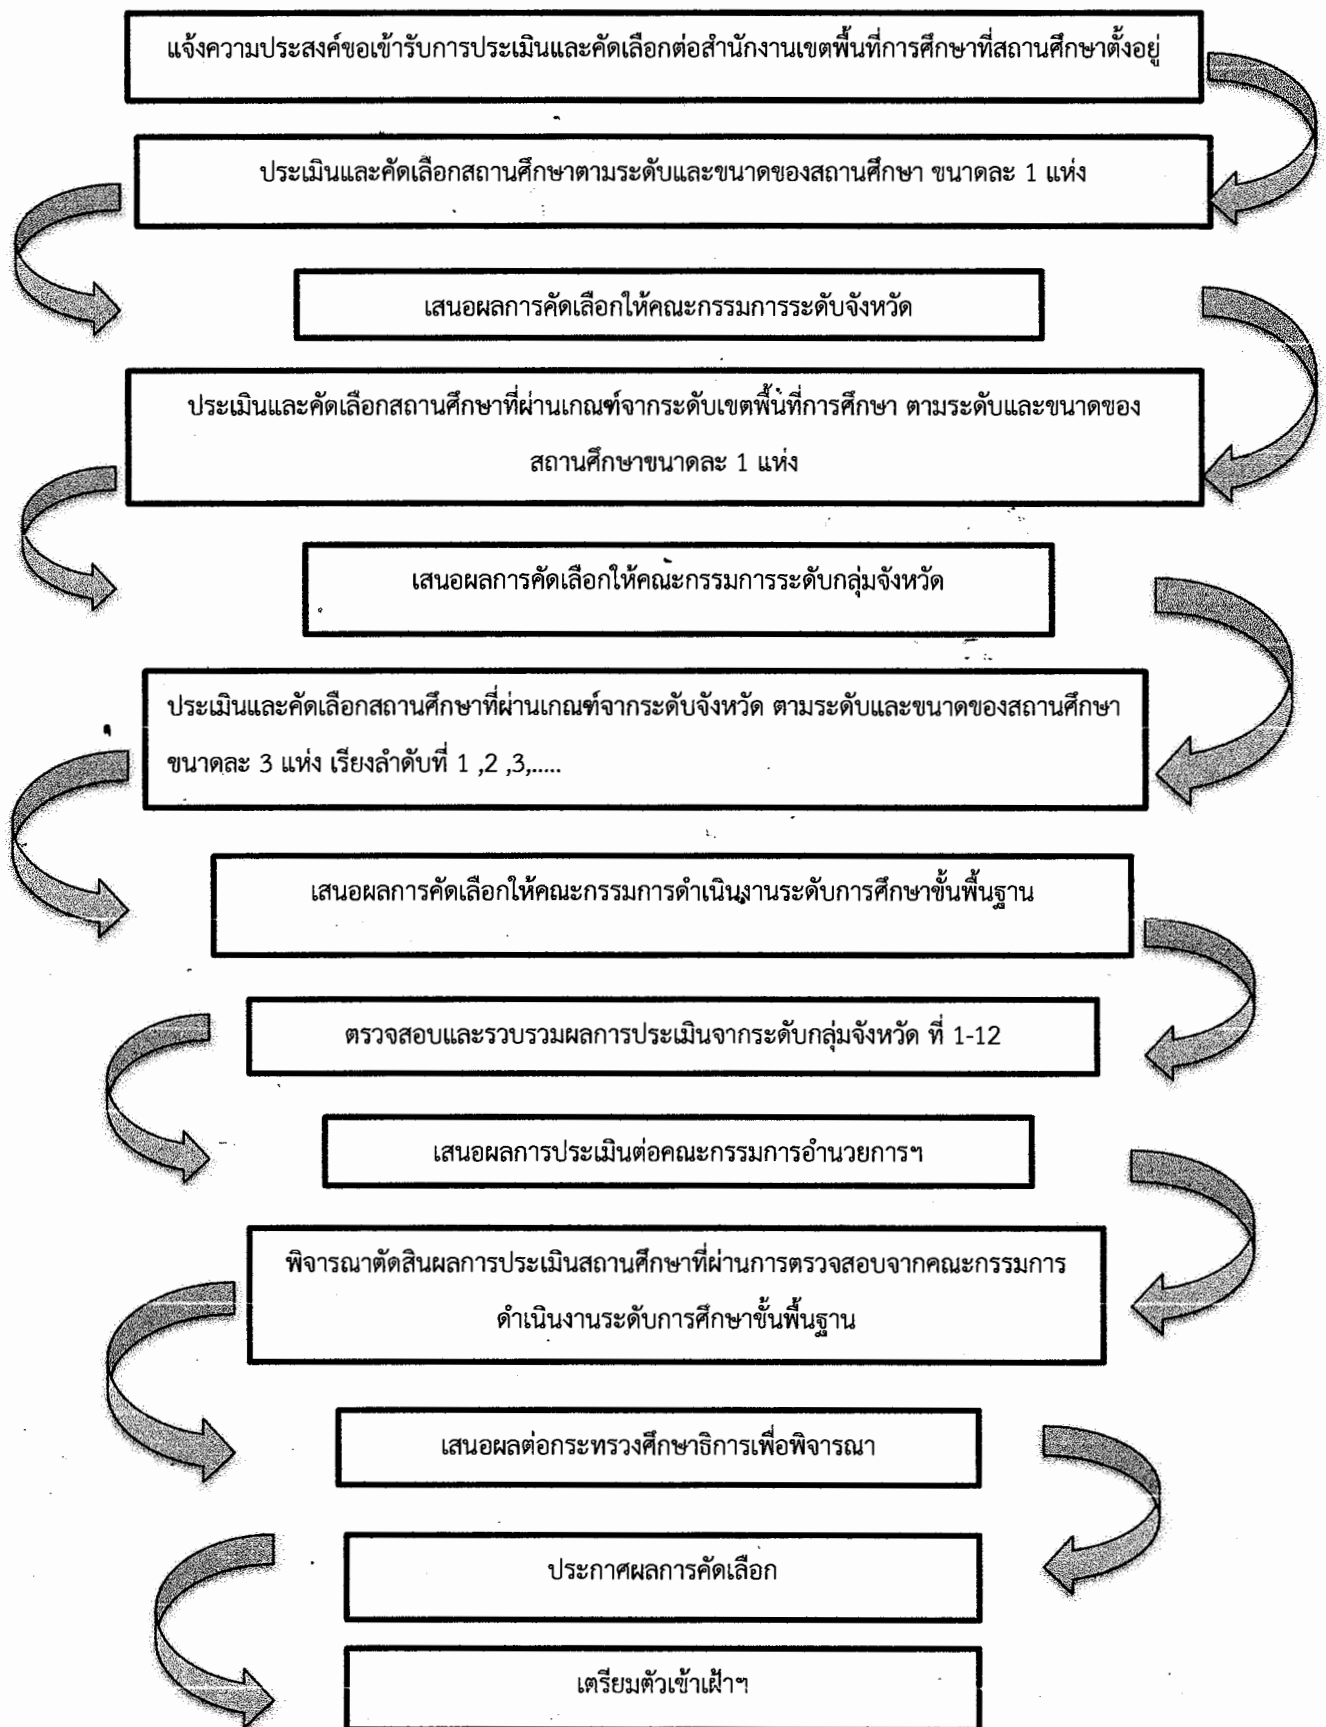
แจ้งความประสงค์ขอเข้ารับการประเมินและคัดเลือกต่อสำนักงานเขตพื้นที่การศึกษาที่สถานศึกษาตั้งอยู่

ประเมินและคัดเลือกสถานศึกษาตามระดับและขนาดของสถานศึกษา ขนาดละ 1 แห่ง

เสนอผลการคัดเลือกให้คณะกรรมการระดับจังหวัด

ประเมินและคัดเลือกสถานศึกษาที่ผ่านเกณฑ์จากระดับเขตพื้นที่การศึกษา ตามระดับและขนาดของสถานศึกษาขนาดละ 1 แห่ง

เสนอผลการคัดเลือกให้คณะกรรมการระดับกลุ่มจังหวัด

ประเมินและคัดเลือกสถานศึกษาที่ผ่านเกณฑ์จากระดับจังหวัด ตามระดับและขนาดของสถานศึกษา ขนาดละ 3 แห่ง เรียงลำดับที่ 1 ,2 ,3,.....

เสนอผลการคัดเลือกให้คณะกรรมการดำเนินงานระดับการศึกษาขั้นพื้นฐาน

ตรวจสอบและรวบรวมผลการประเมินจากระดับกลุ่มจังหวัด ที่ 1-12

เสนอผลการประเมินต่อคณะกรรมการอำนวยการฯ

พิจารณาตัดสินผลการประเมินสถานศึกษาที่ผ่านการตรวจสอบจากคณะกรรมการดำเนินงานระดับการศึกษาขั้นพื้นฐาน

เสนอผลต่อกระทรวงศึกษาธิการเพื่อพิจารณา

ประกาศผลการคัดเลือก

เตรียมตัวเข้าเฝ้าฯ